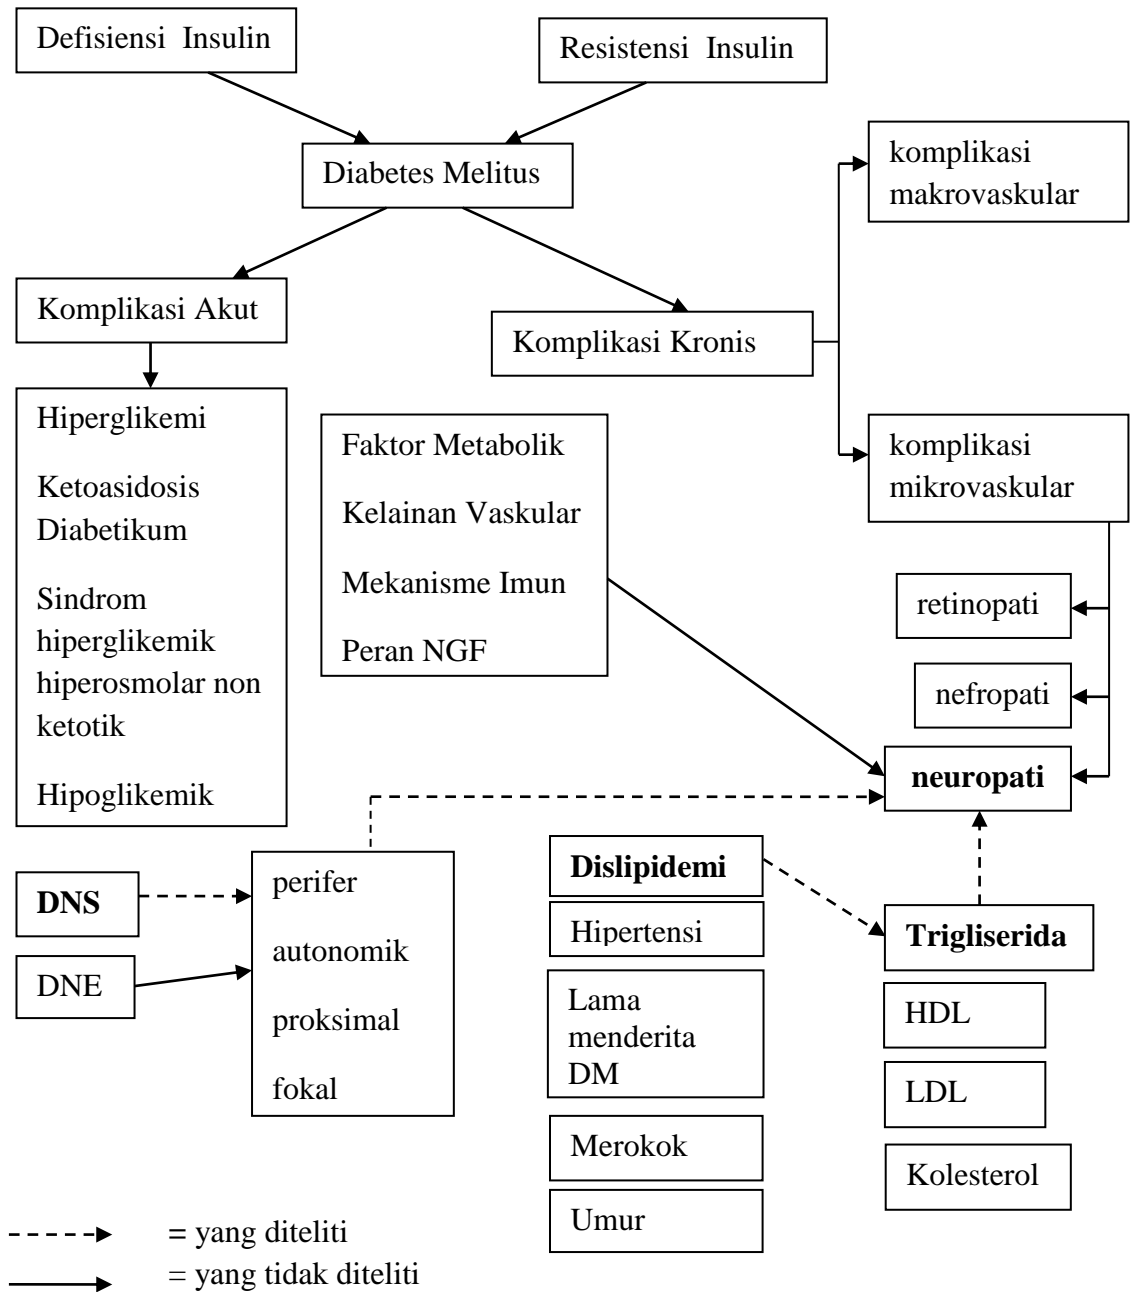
Defisiensi Insulin

Resistensi Insulin

Diabetes Melitus

komplikasi makrovaskular

Komplikasi Akut

Komplikasi Kronis

Hiperglikemi

Ketoasidosis Diabetikum

Sindrom hiperglikemik hiperosmolar non ketotik

Hipoglikemik

Faktor Metabolik

Kelainan Vaskular

Mekanisme Imun

Peran NGF

komplikasi mikrovaskular

retinopati

nefropati

neuropati

DNS

DNE

perifer

autonomik

proksimal

fokal

Dislipidemi

Hipertensi

Lama menderita DM

Merokok

Umur

Trigliserida

HDL

LDL

Kolesterol

= yang diteliti

= yang tidak diteliti